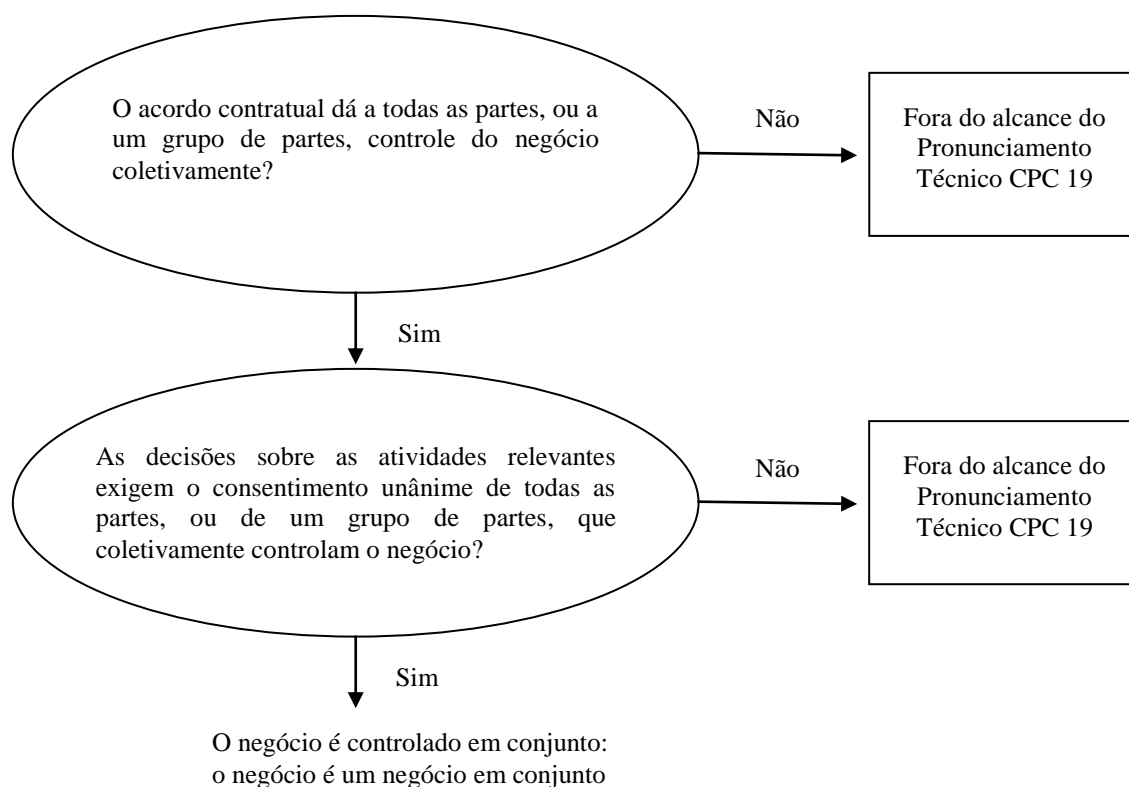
O acordo contratual dá a todas as partes, ou a um grupo de partes, controle do negócio coletivamente?

Não

Fora do alcance do Pronunciamento Técnico CPC 19

Sim

As decisões sobre as atividades relevantes exigem o consentimento unânime de todas as partes, ou de um grupo de partes, que coletivamente controlam o negócio?

Não

Fora do alcance do Pronunciamento Técnico CPC 19

Sim

O negócio é controlado em conjunto: o negócio é um negócio em conjunto